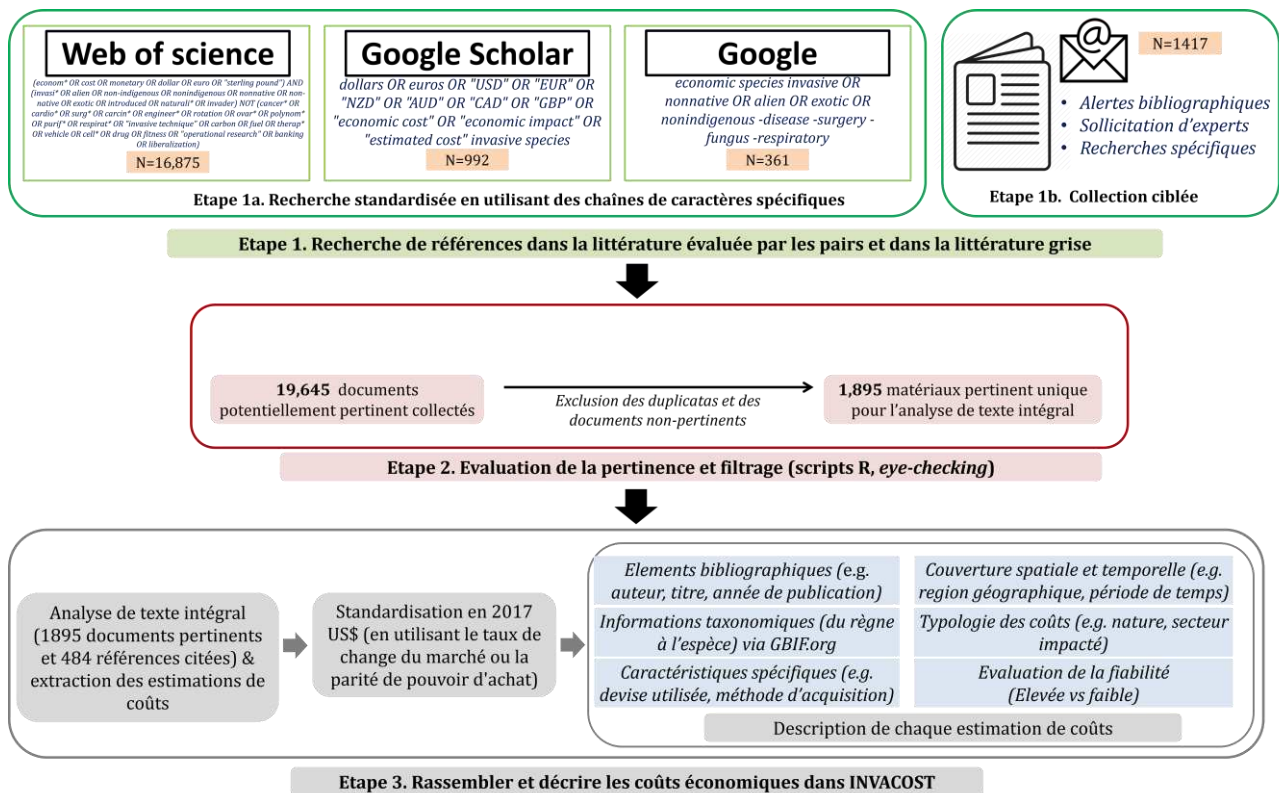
Web of science

(econom* OR cost OR monetary OR dollar OR euro OR "sterling pound") AND (invasi* OR alien OR non-indigenous OR nonindigenous OR nonnative OR non-native OR exotic OR introduced OR naturali* OR invader) NOT (cancer* OR cardio* OR surg* OR carcin* OR engineer* OR rotation OR ovar* OR polynom* OR purif* OR respirat* OR "invasive technique" OR carbon OR fuel OR therap* OR vehicle OR cell* OR drug OR fitness OR "operational research" OR banking OR liberalization)

N=16,875

Google Scholar

dollars OR euros OR "USD" OR "EUR" OR "NZD" OR "AUD" OR "CAD" OR "GBP" OR "economic cost" OR "economic impact" OR "estimated cost" invasive species

N=992

Google

economic species invasive OR nonnative OR alien OR exotic OR nonindigenous -disease -surgery -fungus -respiratory

N=361

Etape 1a. Recherche standardisée en utilisant des chaînes de caractères spécifiques

N=1417

• Alertes bibliographiques
• Sollicitation d'experts
• Recherches spécifiques

Etape 1b. Collection ciblée

Etape 1. Recherche de références dans la littérature évaluée par les pairs et dans la littérature grise

**19,645** documents potentiellement pertinent collectés

Exclusion des duplicatas et des documents non-pertinents

**1,895** matériaux pertinent unique pour l'analyse de texte intégral

Etape 2. Evaluation de la pertinence et filtrage (scripts R, eye-checking)

Analyse de texte intégral (1895 documents pertinents et 484 références citées) & extraction des estimations de coûts

Standardisation en 2017 US$ (en utilisant le taux de change du marché ou la parité de pouvoir d'achat)

Elements bibliographiques (e.g. auteur, titre, année de publication)

Couverture spatiale et temporelle (e.g. region géographique, période de temps)

Informations taxonomiques (du règne à l'espèce) via GBIF.org

Typologie des coûts (e.g. nature, secteur impacté)

Caractéristiques spécifiques (e.g. devise utilisée, méthode d'acquisition)

Evaluation de la fiabilité (Elevée vs faible)

Description de chaque estimation de coûts

Etape 3. Rassembler et décrire les coûts économiques dans INVACOST